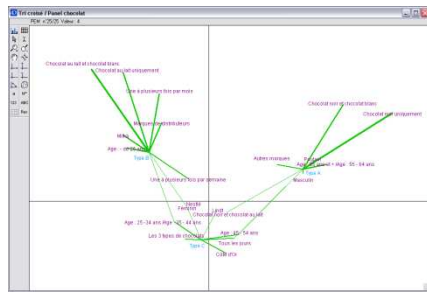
Tri croisé / Panel chocolat
PEM = 25/05 Valeur: #

Chocolat au lait et chocolat blanc
Chocolat au lait uniquement
Une à plusieurs fois par mois
Marques du distributeur
Milka
Age : de 35 ans
Type B
Chocolat noir et chocolat blanc
Chocolat noir uniquement
Autres marques
Fréquent
Age : 65 ans et plus
Age : 55 - 64 ans
Type A
Masculin
Une à plusieurs fois par semaine
Féminin
Fréquent
Lindt
Chocolat noir et chocolat au lait
Age : 25 - 34 ans
Age : 35 - 44 ans
Age : 45 - 54 ans
Les 3 types de chocolat
Type C
Tous les jours
Côte d'Or